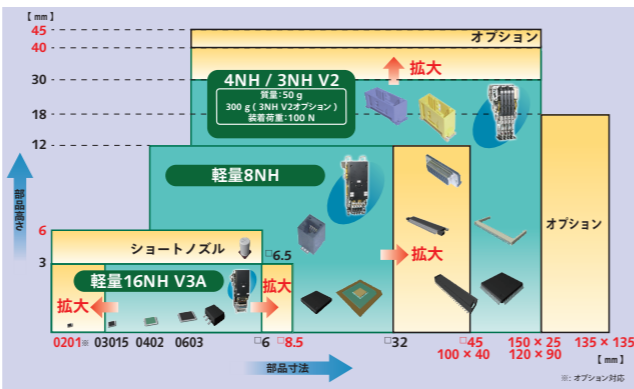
［mm］
45
40
30
18
12
6
3

部品高さ

オプション
拡大
4NH / 3NH V2
質量：50 g
300 g（3NH V2オプション）
装着荷重：100 N

軽量8NH

ショートノズル
□6.5
拡大

軽量16NH V3A
拡大
拡大

オプション

0201※ 03015 0402 0603
□6 □8.5 □32 □45
100 × 40
150 × 25
120 × 90
135 × 135
［mm］

部品寸法

※：オプション対応